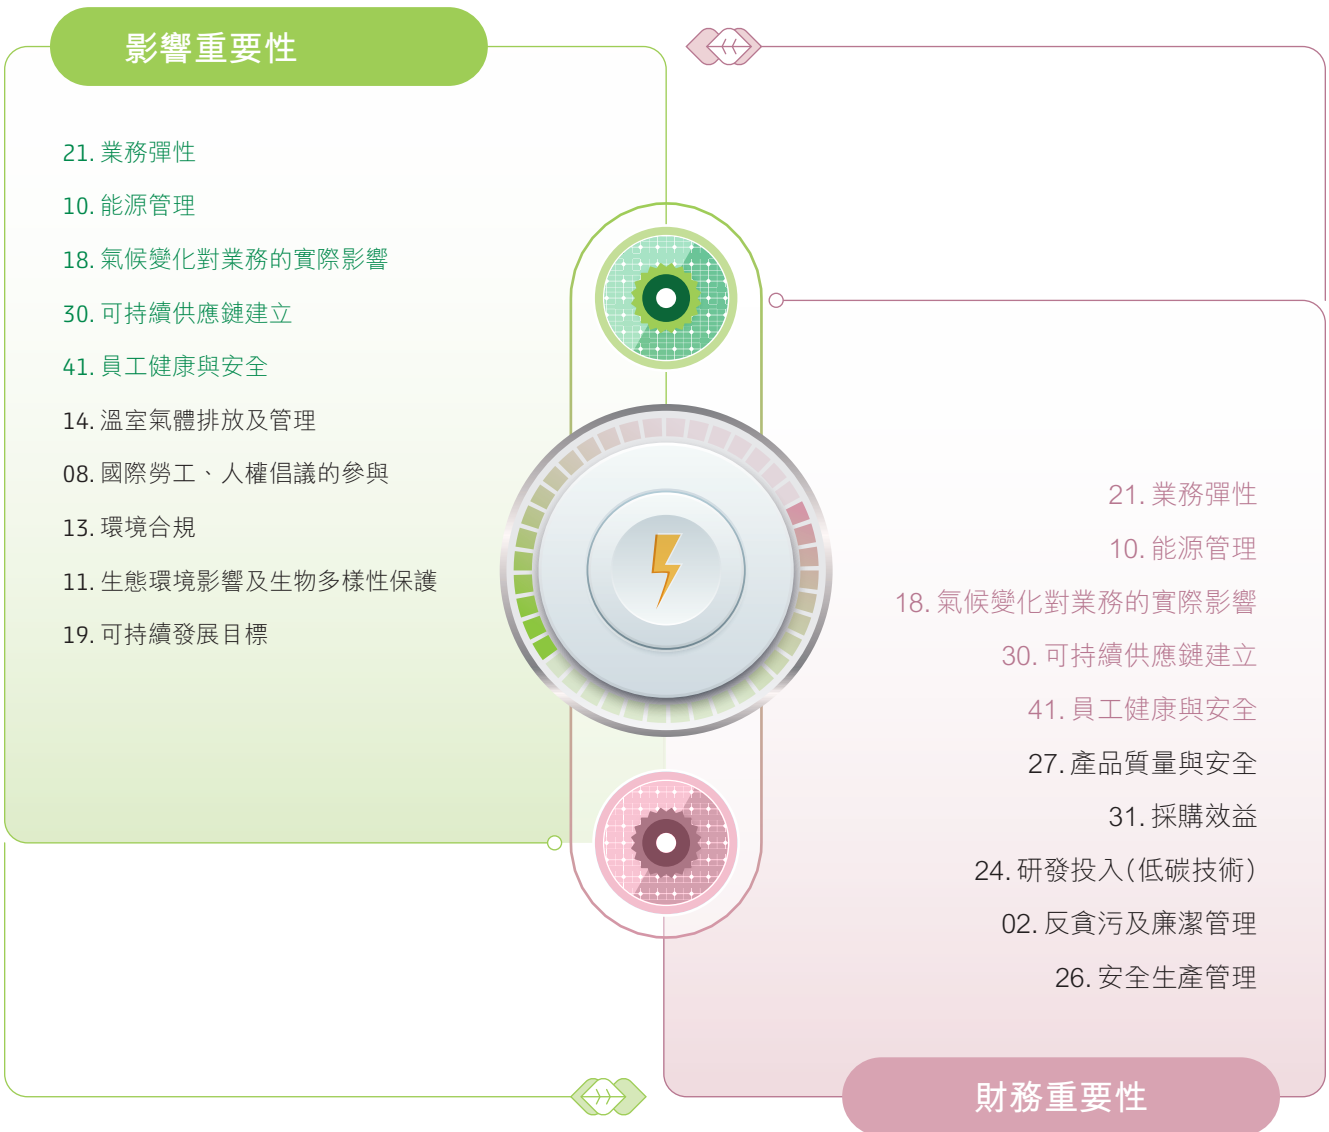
影響重要性

21. 業務彈性

10. 能源管理

18. 氣候變化對業務的實際影響

30. 可持續供應鏈建立

41. 員工健康與安全

14. 溫室氣體排放及管理

08. 國際勞工、人權倡議的參與

13. 環境合規

11. 生態環境影響及生物多樣性保護

19. 可持續發展目標

21. 業務彈性

10. 能源管理

18. 氣候變化對業務的實際影響

30. 可持續供應鏈建立

41. 員工健康與安全

27. 產品質量與安全

31. 採購效益

24. 研發投入(低碳技術)

02. 反貪污及廉潔管理

26. 安全生產管理

財務重要性